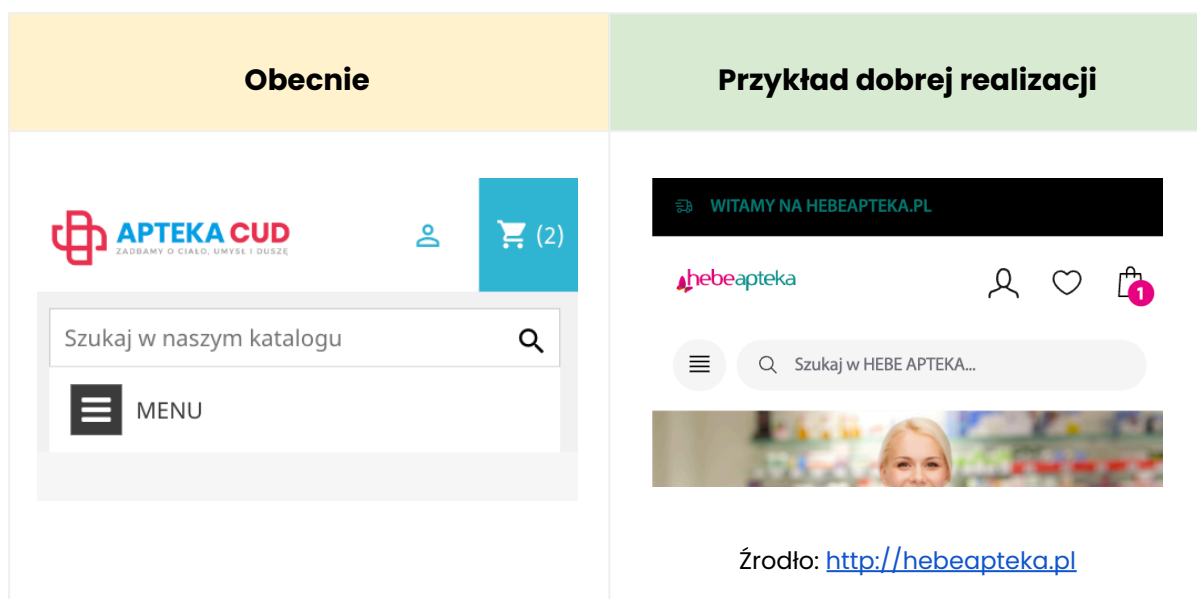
| Obecnie | Przykład dobrej realizacji |
|---|---|
| APTEKA CUD ZADBAMY O CIAŁO, UMYSŁ I DUSZĘ (2) Szukaj w naszym katalogu MENU | WITAMY NA HEBEAPTEKA.PL hebeapteka 1 Szukaj w HEBE APTEKA... Źrodło: http://hebeapteka.pl |